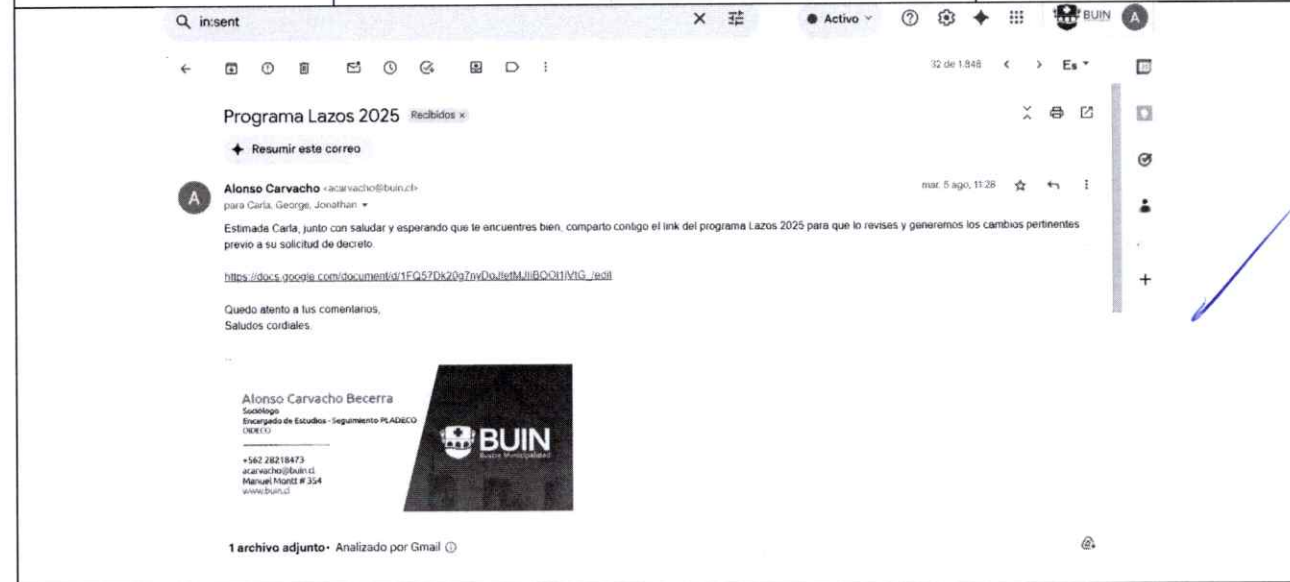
in:sent

Activo

BUIN

A

32 de 1.848

Es

Programa Lazos 2025 Recibidos ×

Resumir este correo

A

Alonso Carvacho <acarvacho@buin.cl>

para Carla, George, Jonathan

mar, 5 ago, 11:28

Estimada Carla, junto con saludar y esperando que te encuentres bien, comparto contigo el link del programa Lazos 2025 para que lo revises y generemos los cambios pertinentes previo a su solicitud de decreto.

https://docs.google.com/document/d/1FQ5?Dk20g7nvDoJletMJIBOOI1lVtG_/edit

Quedo atento a tus comentarios,
Saludos cordiales.

--

Alonso Carvacho Becerra
Sociólogo
Encargado de Estudios - Seguimiento PLADECO
DIDECO

+562 28218473
acarvacho@buin.cl
Manuel Montt # 354
www.buin.cl

BUIN
Ilustre Municipalidad

1 archivo adjunto · Analizado por Gmail